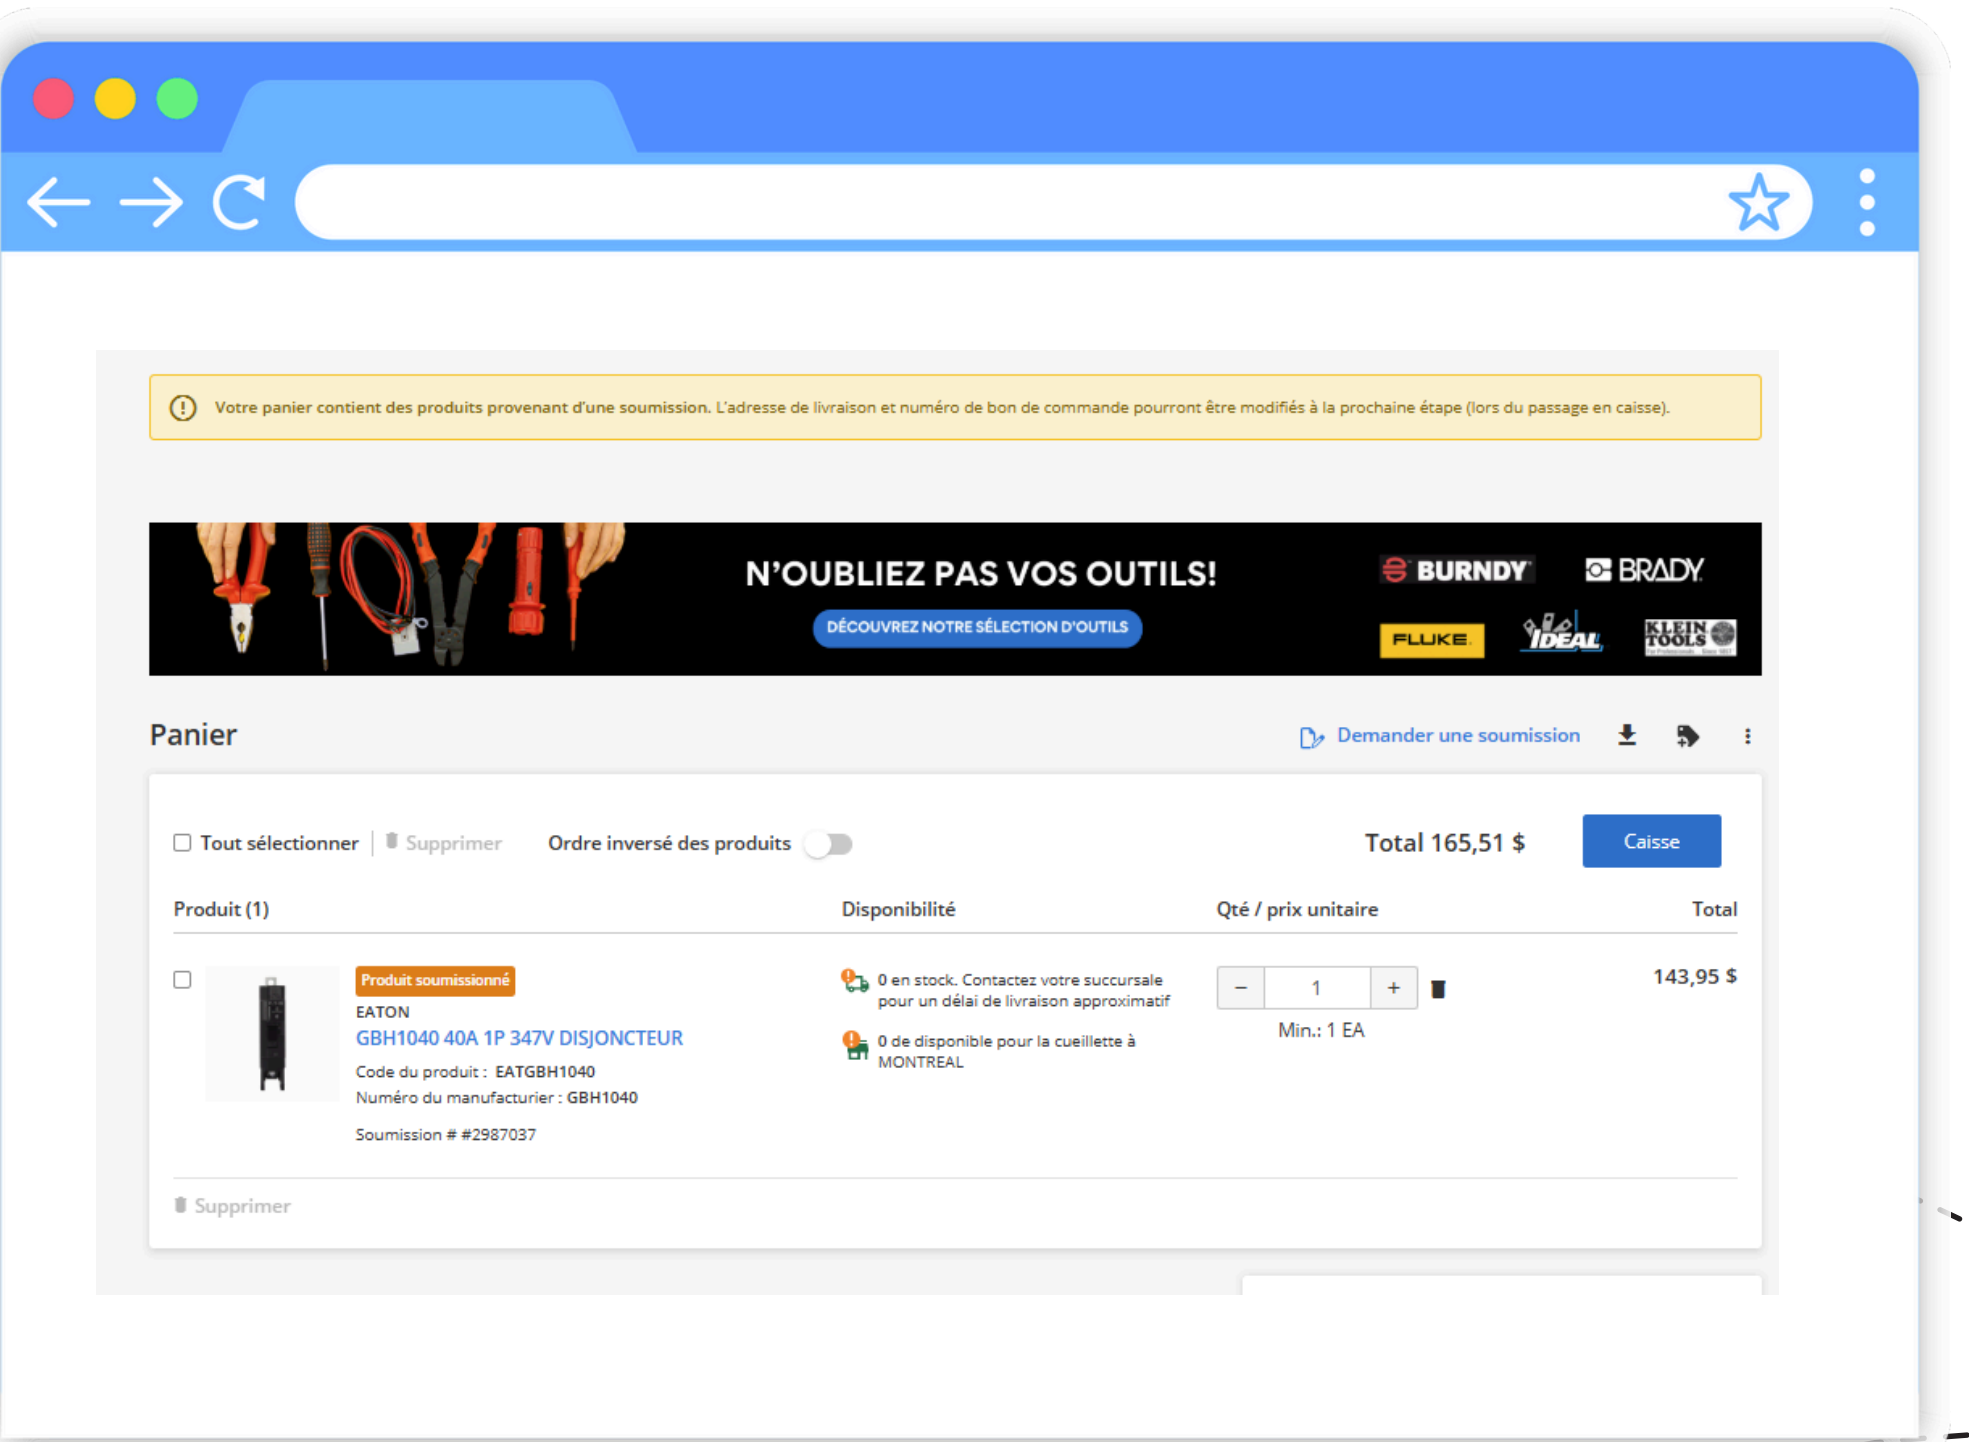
Votre panier contient des produits provenant d'une soumission. L'adresse de livraison et numéro de bon de commande pourront être modifiés à la prochaine étape (lors du passage en caisse).

N'OUBLIEZ PAS VOS OUTILS!
DÉCOUVREZ NOTRE SÉLECTION D'OUTILS
BURNDY BRADY
FLUKE IDEAL KLEIN TOOLS

Panier
Demander une soumission

Tout sélectionner | Supprimer Ordre inversé des produits Total 165,51 $ Caisse

| Produit (1) | Disponibilité | Qté / prix unitaire | Total |
|---|---|---|---|
| Produit soumissionné EATON GBH1040 40A 1P 347V DISJONCTEUR Code du produit : EATGBH1040 Numéro du manufacturier : GBH1040 Soumission # #2987037 | 0 en stock. Contactez votre succursale pour un délai de livraison approximatif 0 de disponible pour la cueillette à MONTREAL | − 1 + Min.: 1 EA | 143,95 $ |

Supprimer